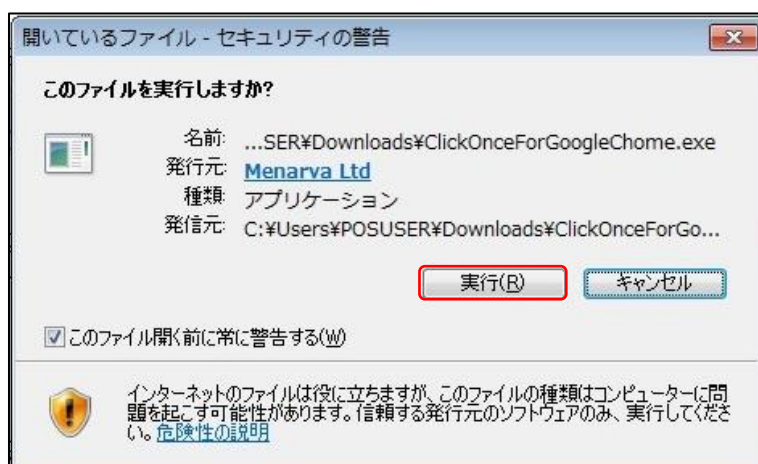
開いているファイル - セキュリティの警告

このファイルを実行しますか?

名前: ...SER¥Downloads¥ClickOnceForGoogleChome.exe
発行元: Menarva Ltd
種類: アプリケーション
発信元: C:¥Users¥POSUSER¥Downloads¥ClickOnceForGo...

実行(R) キャンセル

このファイル開く前に常に警告する(W)

インターネットのファイルは役に立ちますが、このファイルの種類はコンピューターに問題を起こす可能性があります。信頼する発行元のソフトウェアのみ、実行してください。危険性の説明